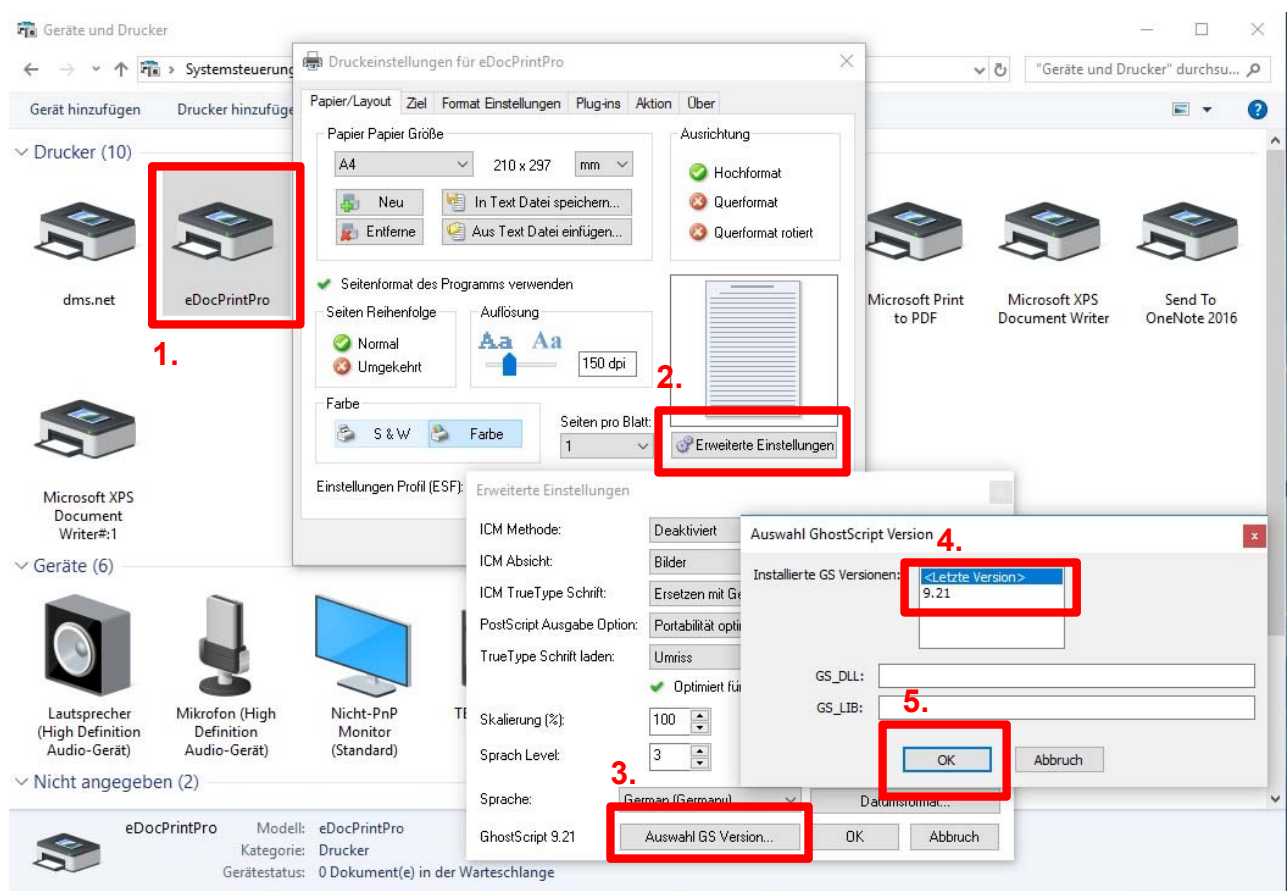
Geräte und Drucker

Systemsteuerung

"Geräte und Drucker" durchsu...

Gerät hinzufügen Drucker hinzufüge

Drucker (10)

dms.net

eDocPrintPro

1.

Microsoft Print to PDF

Microsoft XPS Document Writer

Send To OneNote 2016

Microsoft XPS Document Writer#:1

Geräte (6)

Lautsprecher (High Definition Audio-Gerät)

Mikrofon (High Definition Audio-Gerät)

Nicht-PnP Monitor (Standard)

TE

Nicht angegeben (2)

eDocPrintPro Modell: eDocPrintPro
Kategorie: Drucker
Gerätestatus: 0 Dokument(e) in der Warteschlange

Druckeinstellungen für eDocPrintPro

Papier/Layout | Ziel | Format Einstellungen | Plug-ins | Aktion | Über

Papier Papier Größe

A4 210 x 297 mm

Neu

In Text Datei speichern...

Entferne

Aus Text Datei einfügen...

Ausrichtung

Hochformat

Querformat

Querformat rotiert

Seitenformat des Programms verwenden

Seiten Reihenfolge

Normal

Umgekehrt

Auflösung

Aa Aa

150 dpi

2.

Farbe

S & W

Farbe

Seiten pro Blatt:

1

Erweiterte Einstellungen

Einstellungen Profil (ESF):

Erweiterte Einstellungen

ICM Methode: Deaktiviert

ICM Absicht: Bilder

ICM TrueType Schrift: Ersetzen mit Ge

PostScript Ausgabe Option: Portabilität opti

TrueType Schrift laden: Umriss

Optimiert für

Skalierung (%): 100

Sprach Level: 3

3.

Sprache: German (Germany)

Datumsformat...

GhostScript 9.21

Auswahl GS Version...

OK

Abbruch

Auswahl GhostScript Version

4.

Installierte GS Versionen:

<Letzte Version>

9.21

GS_DLL:

5.

GS_LIB:

OK

Abbruch